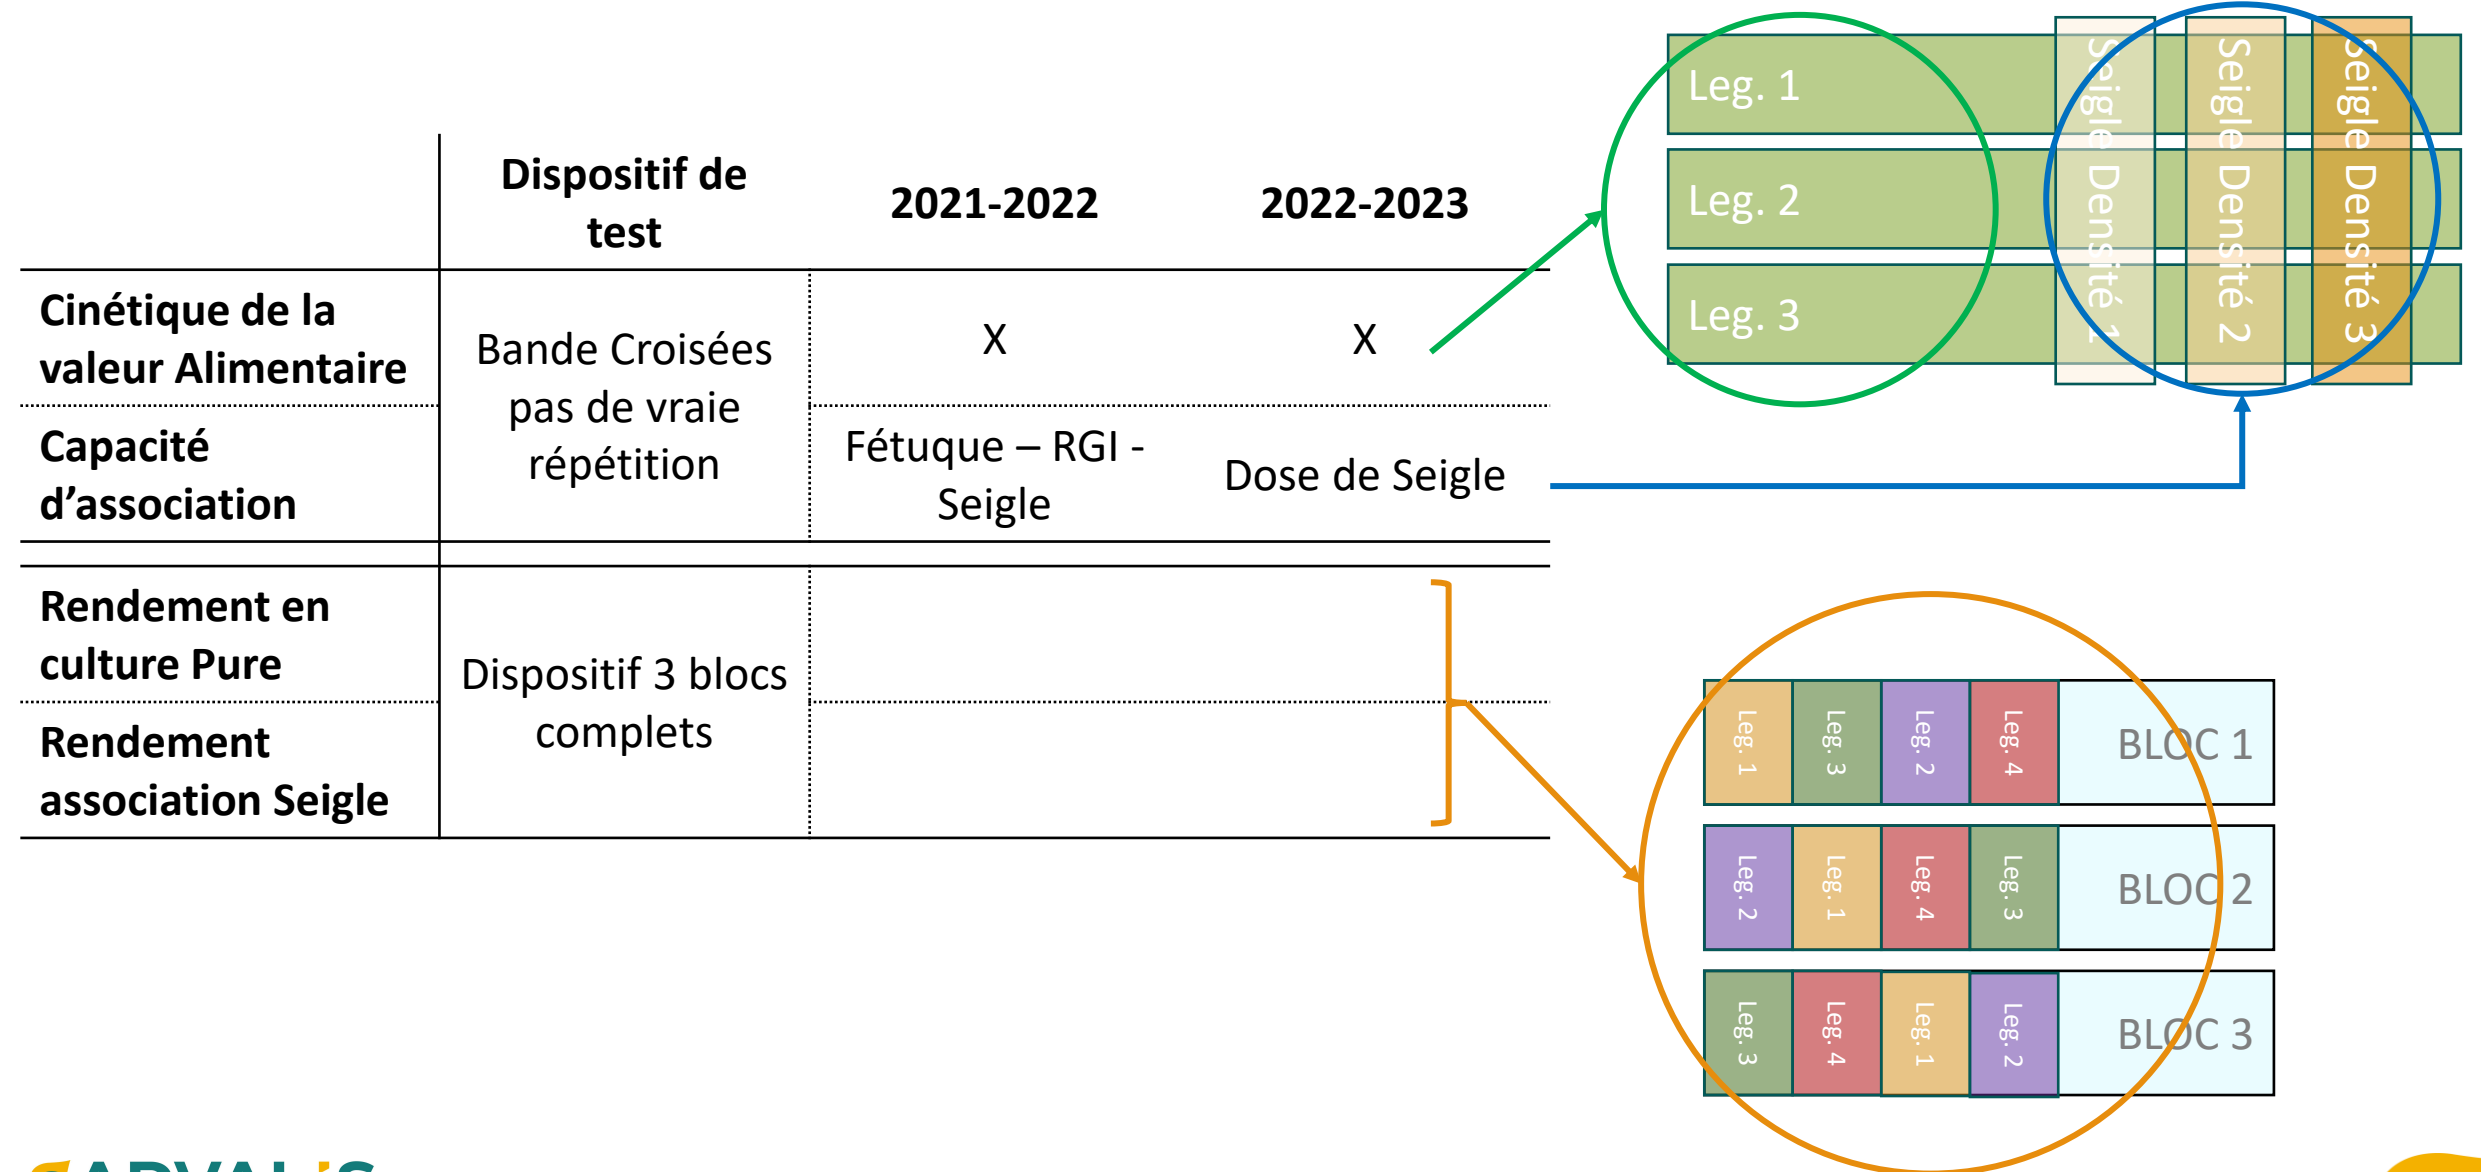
| | Dispositif de test | 2021-2022 | 2022-2023 |
|---|---|---|---|
| Cinétique de la valeur Alimentaire | Bande Croisées pas de vraie répétition | X | X |
| Capacité d'association | | Fétuque – RGI - Seigle | Dose de Seigle |
| Rendement en culture Pure | Dispositif 3 blocs complets | | |
| Rendement association Seigle | | | |

Leg. 1
Leg. 2
Leg. 3
Seigle Densité 1
Seigle Densité 2
Seigle Densité 3

Leg. 1 Leg. 3 Leg. 2 Leg. 4 BLOC 1
Leg. 2 Leg. 1 Leg. 4 Leg. 3 BLOC 2
Leg. 3 Leg. 4 Leg. 1 Leg. 2 BLOC 3

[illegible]